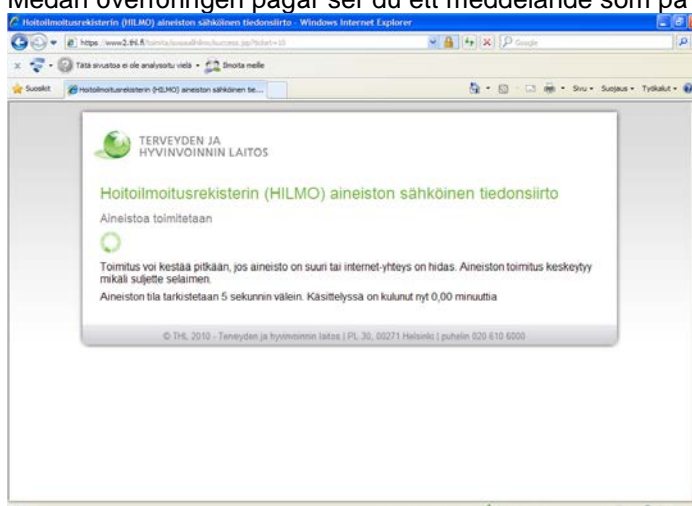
Medan överföringen pågår ser du ett meddelande som på

Hoitoilmoitusrekisterin (HILMO) aineiston sähköinen tiedonsiirto - Windows Internet Explorer

https://www2.thl.fi/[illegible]

Google

Tätä sivustoa ei ole analysoitu vielä • Ilmoita meille

Suosikit

Hoitoilmoitusrekisterin (HILMO) aineiston sähköinen tie...

Sivu • Suojaus • Työkalut •

TERVEYDEN JA HYVINVOINNIN LAITOS

Hoitoilmoitusrekisterin (HILMO) aineiston sähköinen tiedonsiirto

Aineistoa toimitetaan

Toimitus voi kestää pitkään, jos aineisto on suuri tai internet-yhteys on hidas. Aineiston toimitus keskeytyy mikäli suljette selaimen.

Aineiston tila tarkistetaan 5 sekunnin välein. Käsittelyssä on kulunut nyt 0,00 minuuttia

© THL 2010 - Terveyden ja hyvinvoinnin laitos | PL 30, 00271 Helsinki | puhelin 020 610 6000